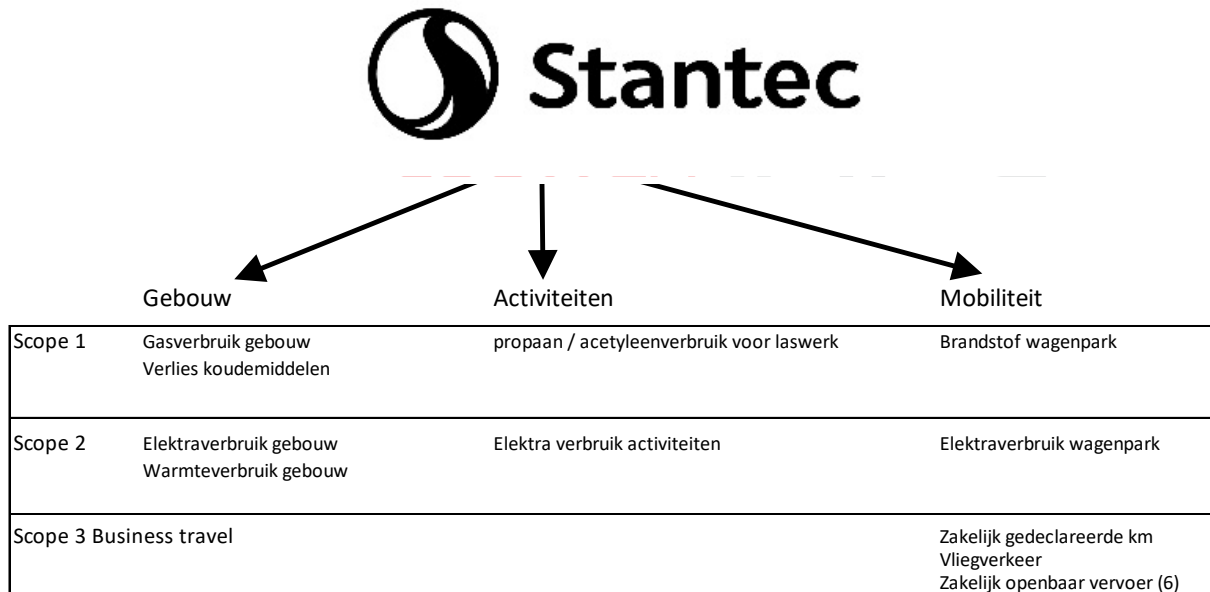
Stantec

| | Gebouw | Activiteiten | Mobiliteit |
|---|---|---|---|
| Scope 1 | Gasverbruik gebouw<br>Verlies koudemiddelen | propaan / acetyleenverbruik voor laswerk | Brandstof wagenpark |
| Scope 2 | Elektraverbruik gebouw<br>Warmteverbruik gebouw | Elektra verbruik activiteiten | Elektraverbruik wagenpark |
| Scope 3 Business travel | | | Zakelijk gedeclareerde km<br>Vliegverkeer<br>Zakelijk openbaar vervoer (6) |